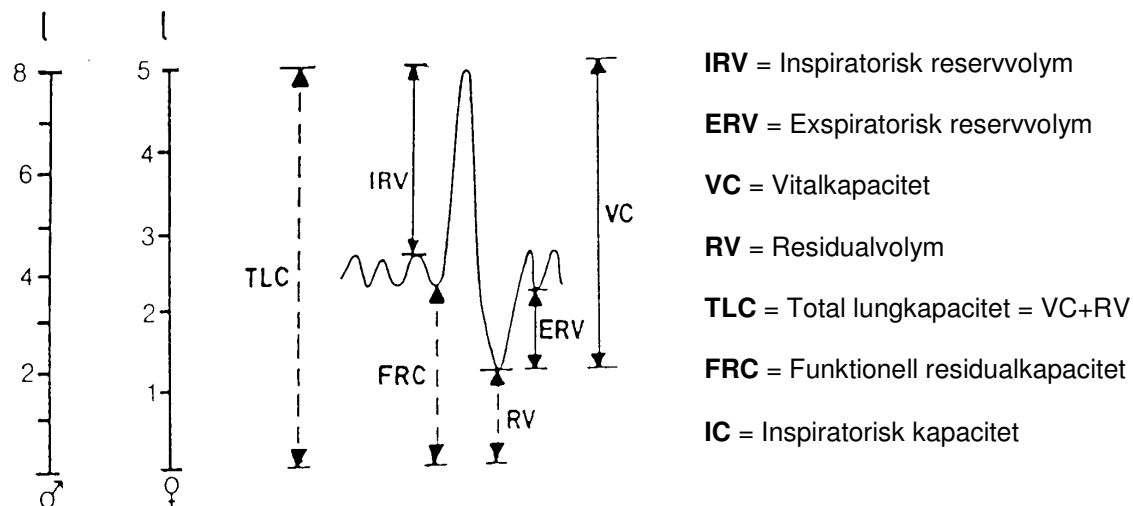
l l
8 5
4
6
3
4
2
2
1
♂ ♀

IRV
TLC
FRC
RV
ERV
VC

**IRV** = Inspiratorisk reservvolym

**ERV** = Exspiratorisk reservvolym

**VC** = Vitalkapacitet

**RV** = Residualvolym

**TLC** = Total lungkapacitet = VC+RV

**FRC** = Funktionell residualkapacitet

**IC** = Inspiratorisk kapacitet